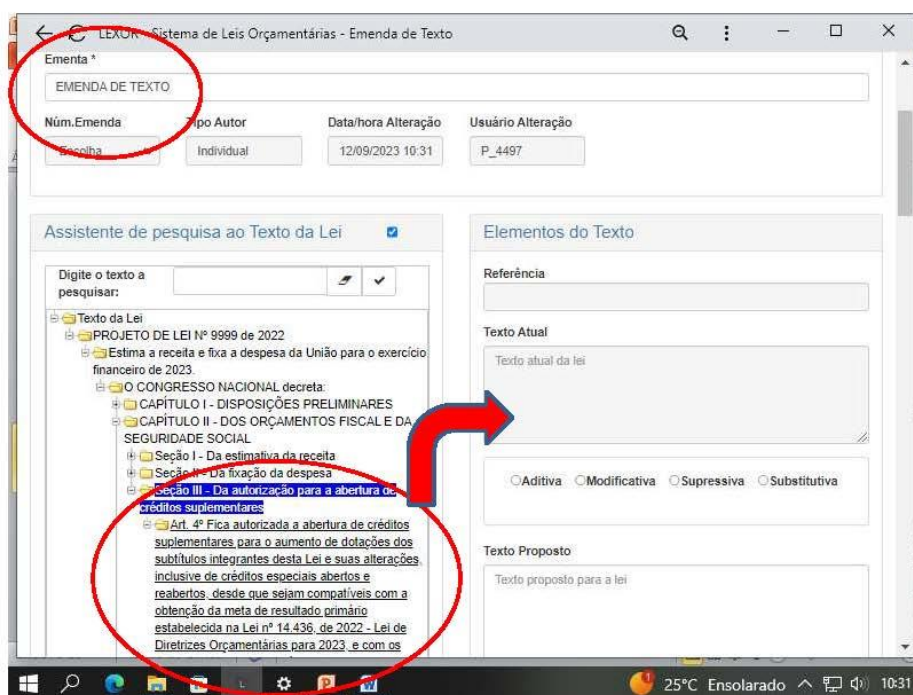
LEXOR - Sistema de Leis Orçamentárias - Emenda de Texto

Ementa *
EMENDA DE TEXTO

Núm.Emenda | Tipo Autor | Data/hora Alteração | Usuário Alteração
Escolha | Individual | 12/09/2023 10:31 | P_4497

Assistente de pesquisa ao Texto da Lei

Digite o texto a pesquisar:

Texto da Lei
PROJETO DE LEI Nº 9999 de 2022
Estima a receita e fixa a despesa da União para o exercício financeiro de 2023.
O CONGRESSO NACIONAL decreta:
CAPÍTULO I - DISPOSIÇÕES PRELIMINARES
CAPÍTULO II - DOS ORÇAMENTOS FISCAL E DA SEGURIDADE SOCIAL
Seção I - Da estimativa da receita
Seção II - Da fixação da despesa
Seção III - Da autorização para a abertura de créditos suplementares
Art. 4º Fica autorizada a abertura de créditos suplementares para o aumento de dotações dos subtítulos integrantes desta Lei e suas alterações, inclusive de créditos especiais abertos e reabertos, desde que sejam compatíveis com a obtenção da meta de resultado primário estabelecida na Lei nº 14.436, de 2022 - Lei de Diretrizes Orçamentárias para 2023, e com os

Elementos do Texto

Referência

Texto Atual
Texto atual da lei

Aditiva Modificativa Supressiva Substitutiva

Texto Proposto
Texto proposto para a lei

25°C Ensolarado 10:31